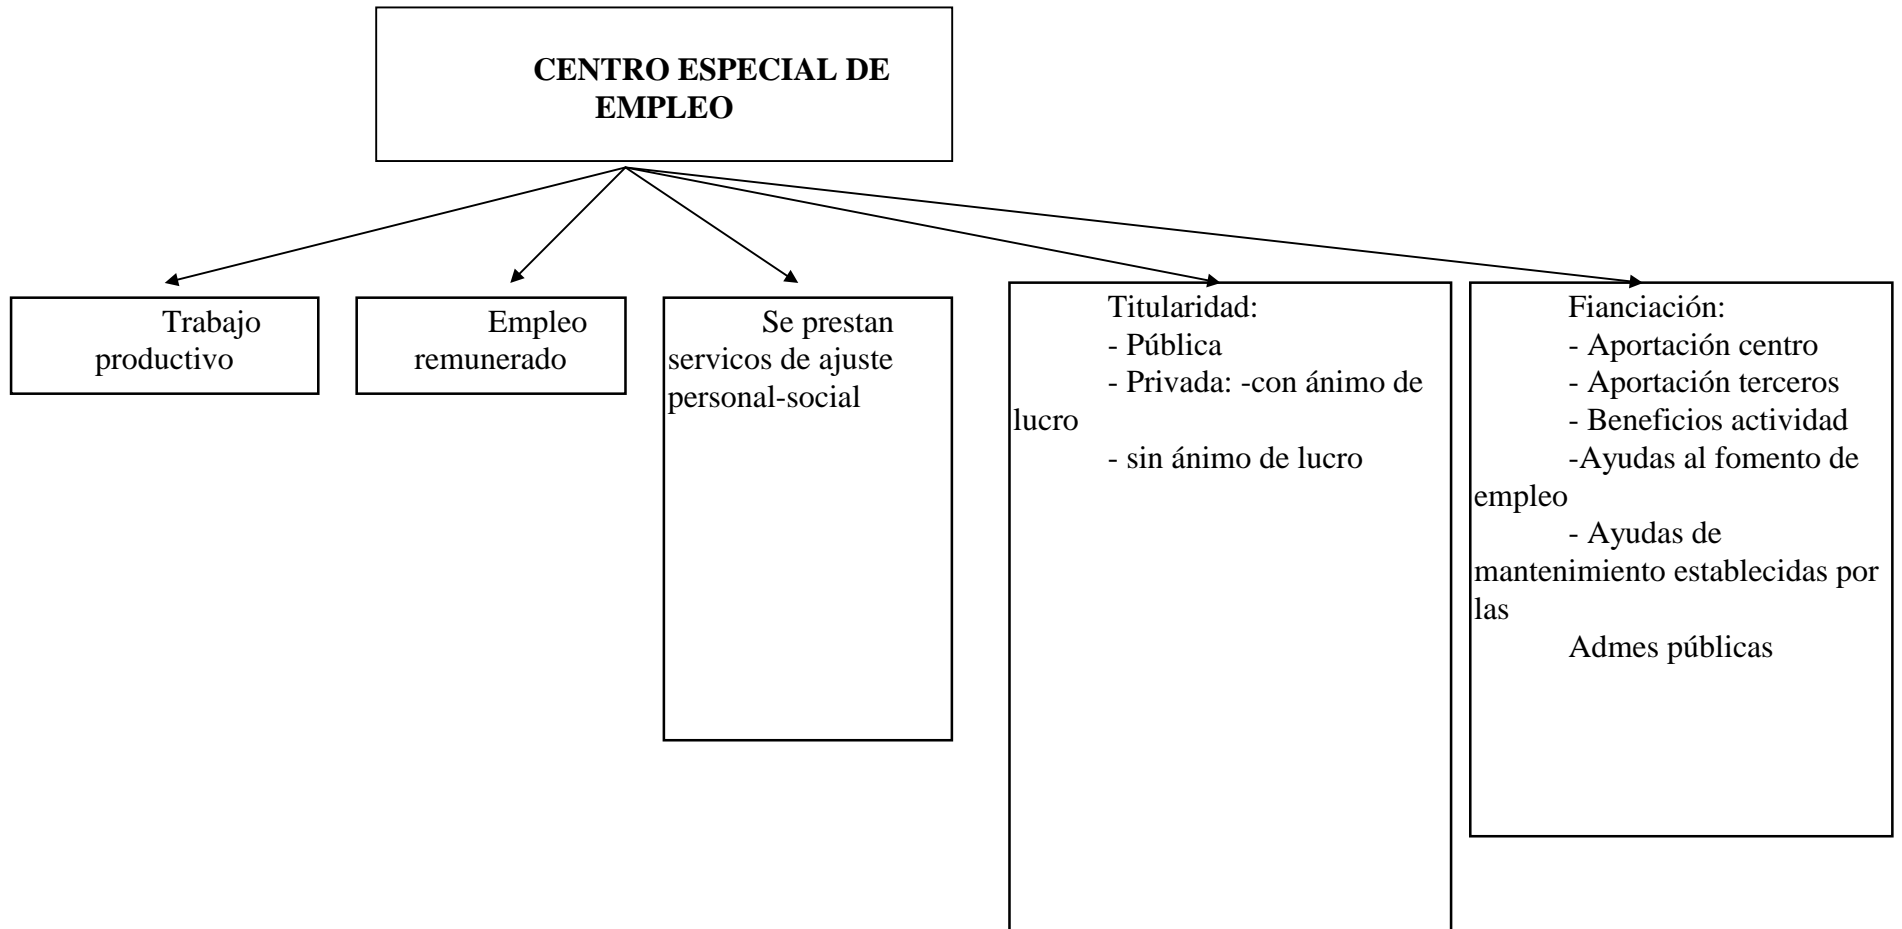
CENTRO ESPECIAL DE EMPLEO

Trabajo productivo

Empleo remunerado

Se prestan servicos de ajuste personal-social

Titularidad:
- Pública
- Privada: -con ánimo de lucro
- sin ánimo de lucro

Fianciación:
- Aportación centro
- Aportación terceros
- Beneficios actividad
-Ayudas al fomento de empleo
- Ayudas de mantenimiento establecidas por las
Admes públicas